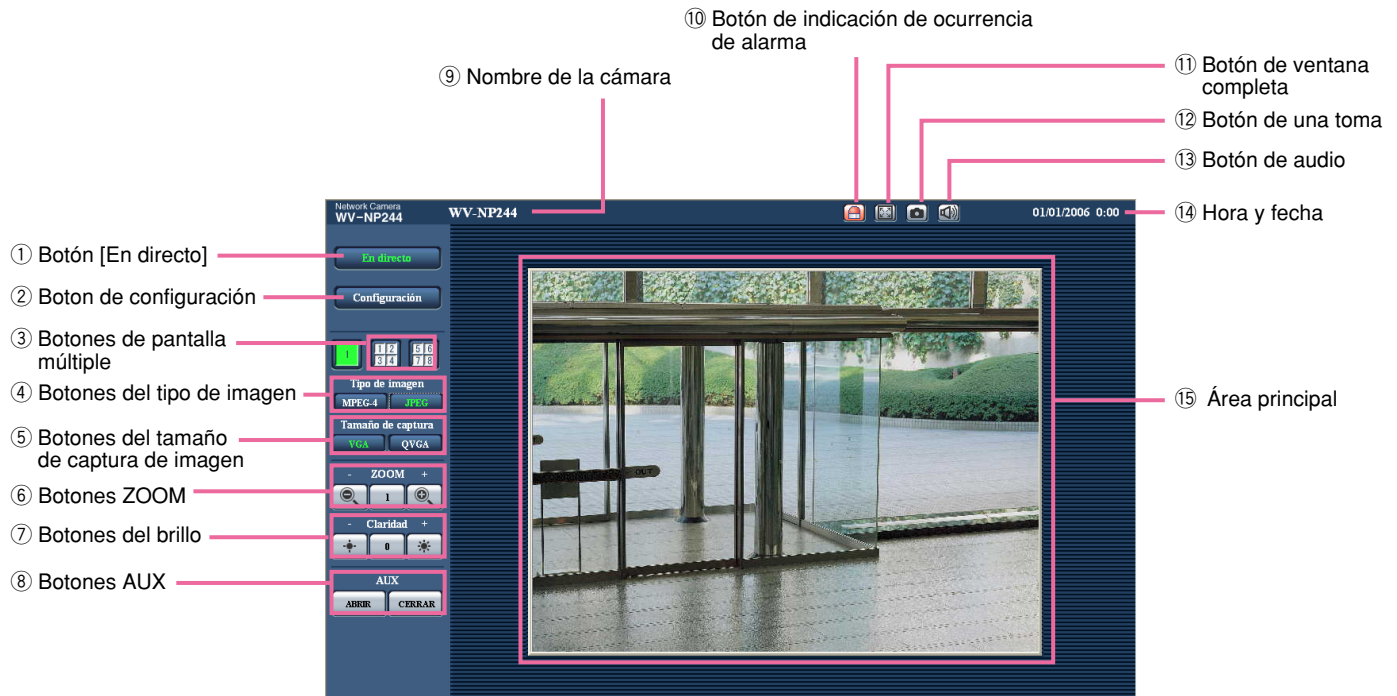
⑩ Botón de indicación de ocurrencia de alarma

⑨ Nombre de la cámara

⑪ Botón de ventana completa

⑫ Botón de una toma

⑬ Botón de audio

Network Camera
WV-NP244

WV-NP244

01/01/2006 0:00

⑭ Hora y fecha

① Botón [En directo]

En directo

② Boton de configuración

Configuración

③ Botones de pantalla múltiple

1 | 1 2 3 4 | 5 6 7 8

④ Botones del tipo de imagen

Tipo de imagen
MPEG-4 | JPEG

⑤ Botones del tamaño de captura de imagen

Tamaño de captura
VGA | QVGA

⑥ Botones ZOOM

- ZOOM +
1

⑦ Botones del brillo

- Claridad +
0

⑧ Botones AUX

AUX
ABRIR | CERRAR

OUT

⑮ Área principal